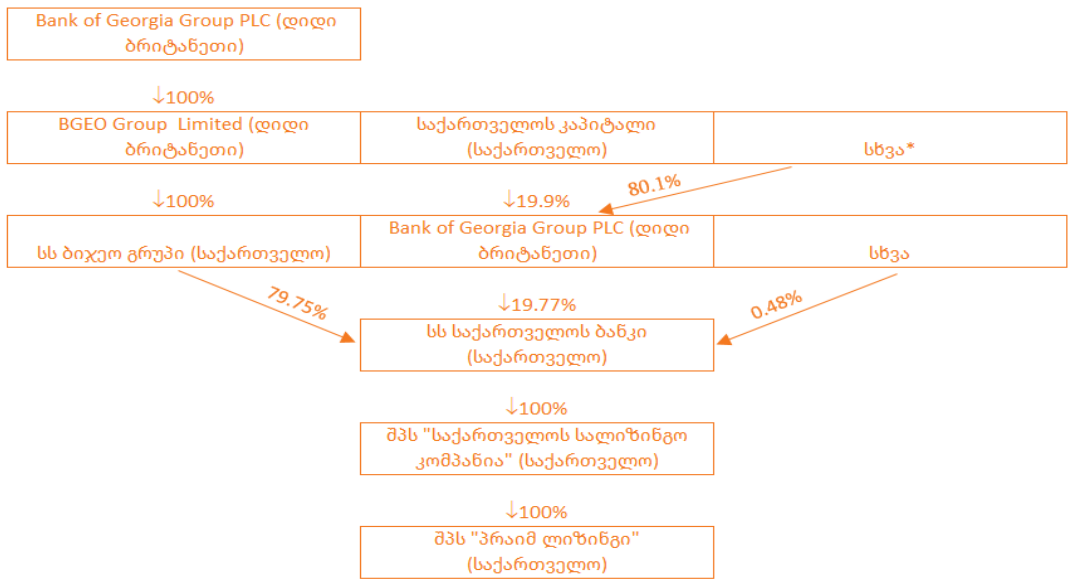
Bank of Georgia Group PLC (დიდი ბრიტანეთი)

↓100%

| BGEO Group Limited (დიდი ბრიტანეთი) | საქართველოს კაპიტალი (საქართველო) | სხვა* |
|---|---|---|

↓100%

↓19.9%

80.1%

| სს ბიჯეო გრუპი (საქართველო) | Bank of Georgia Group PLC (დიდი ბრიტანეთი) | სხვა |
|---|---|---|

79.75%

↓19.77%

0.48%

სს საქართველოს ბანკი (საქართველო)

↓100%

შპს "საქართველოს სალიზინგო კომპანია" (საქართველო)

↓100%

შპს "პრაიმ ლიზინგი" (საქართველო)